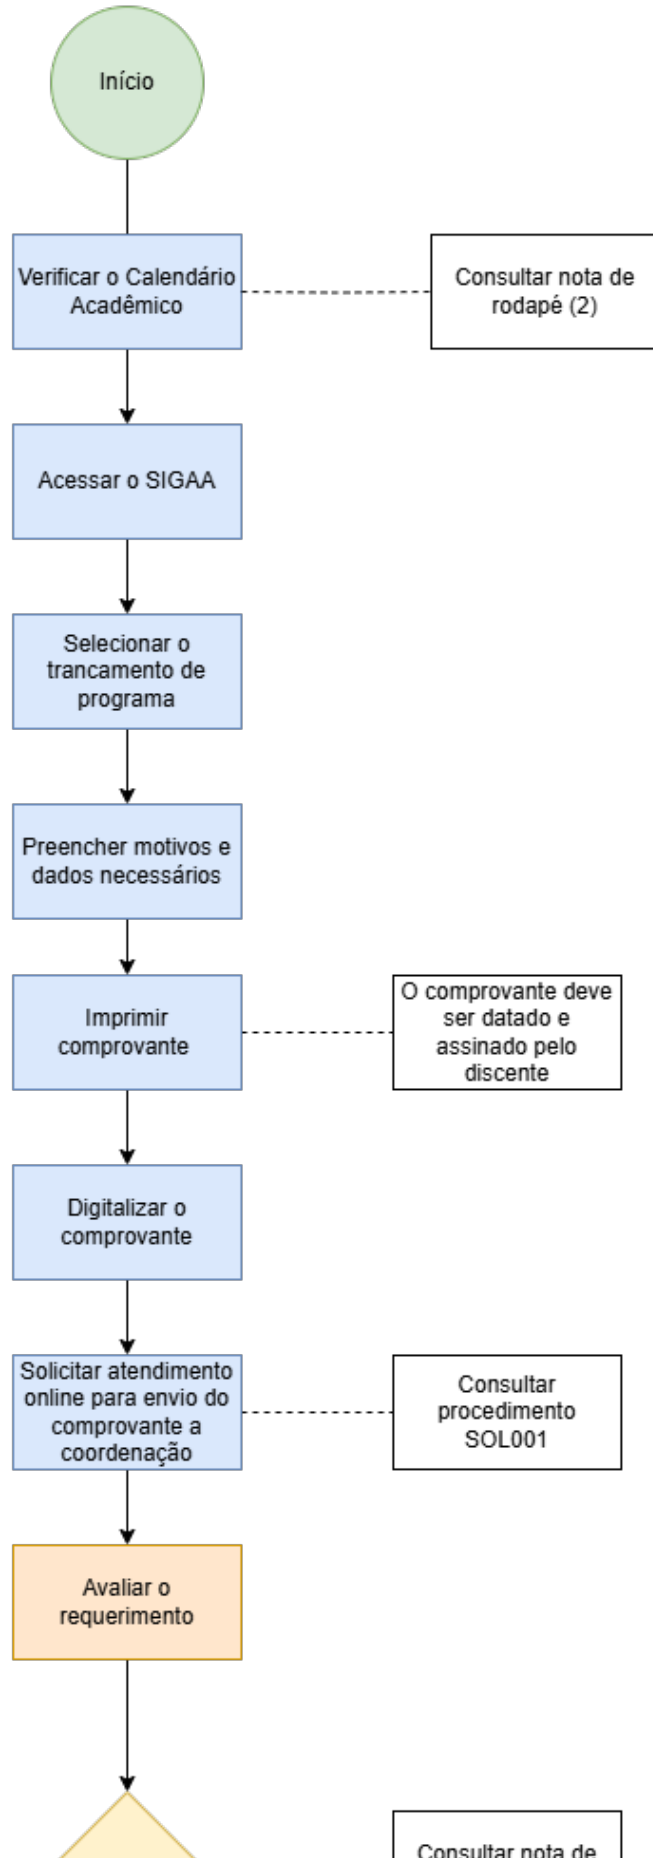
Início

Verificar o Calendário Acadêmico

Consultar nota de rodapé (2)

Acessar o SIGAA

Selecionar o trancamento de programa

Preencher motivos e dados necessários

Imprimir comprovante

O comprovante deve ser datado e assinado pelo discente

Digitalizar o comprovante

Solicitar atendimento online para envio do comprovante a coordenação

Consultar procedimento SOL001

Avaliar o requerimento

Consultar nota de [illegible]